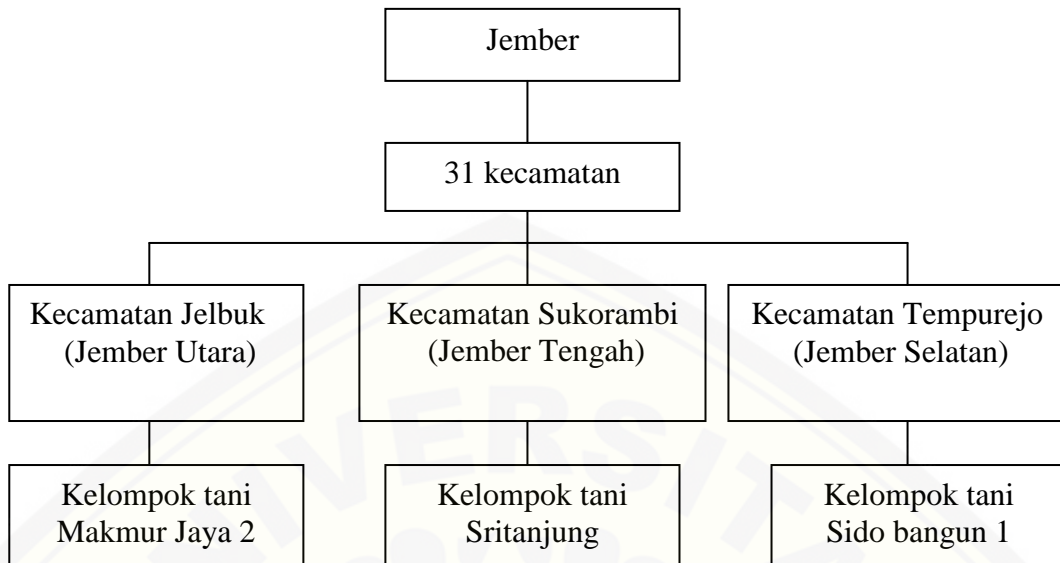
Jember

31 kecamatan

Kecamatan Jelbuk (Jember Utara)

Kecamatan Sukorambi (Jember Tengah)

Kecamatan Tempurejo (Jember Selatan)

Kelompok tani Makmur Jaya 2

Kelompok tani Sritanjung

Kelompok tani Sido bangun 1